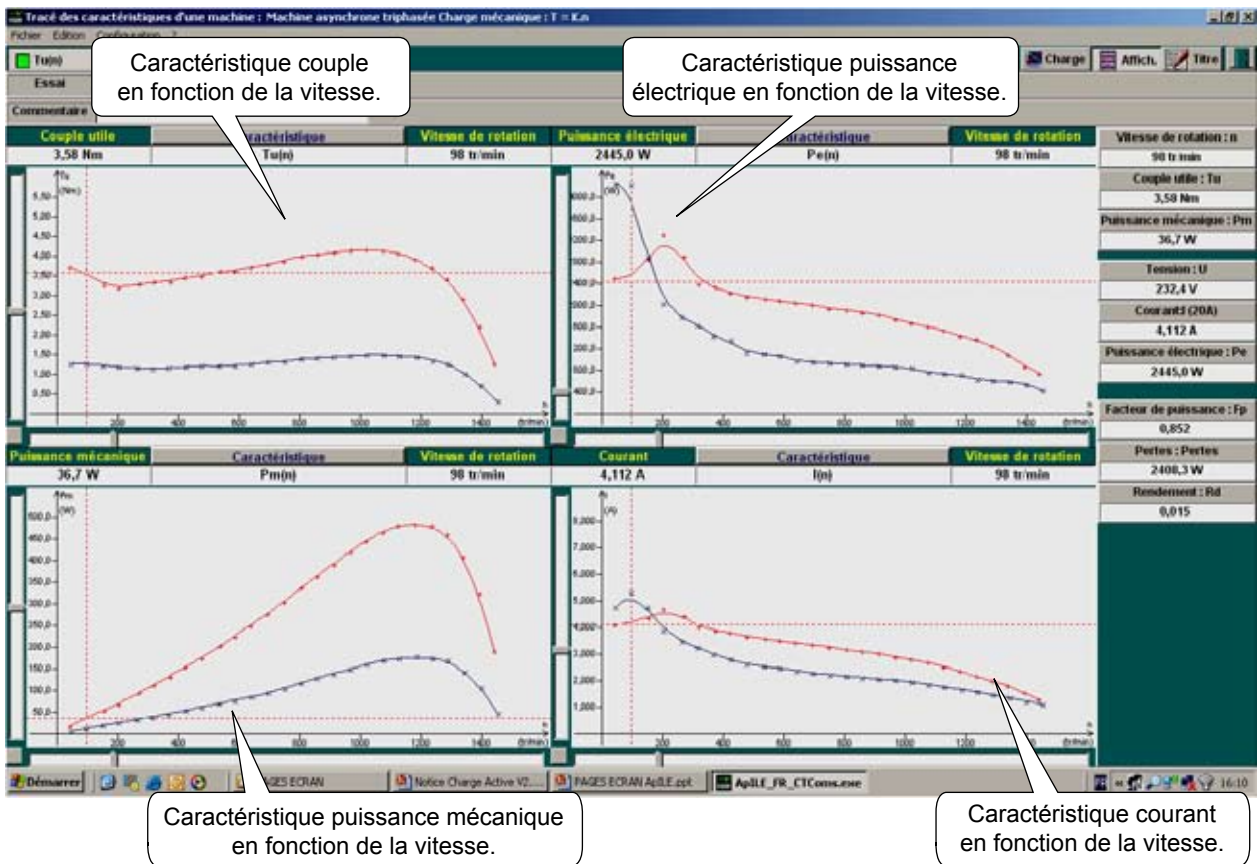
Tracé des caractéristiques d'une machine : Machine asynchrone triphasée Charge mécanique : T = K.n

Fichier Edition Configuration ?

Tu(n)

Essai

Commentaire

Charge Affich. Titre

Caractéristique couple en fonction de la vitesse.

Caractéristique puissance électrique en fonction de la vitesse.

| Couple utile | Caractéristique | Vitesse de rotation | Puissance électrique | Caractéristique | Vitesse de rotation |
|---|---|---|---|---|---|
| 3,58 Nm | Tu(n) | 98 tr/min | 2445,0 W | Pe(n) | 98 tr/min |

Tu (Nm)
5,50 5,00 4,50 4,00 3,50 3,00 2,50 2,00 1,50 1,00 0,50
200 400 600 800 1000 1200 1400 n (tr/min)

Pe (W)
200 400 600 800 1000 1200 1400 n (tr/min)

Vitesse de rotation : n
98 tr/min
Couple utile : Tu
3,58 Nm
Puissance mécanique : Pm
36,7 W
Tension : U
232,4 V
Courant I (20A)
4,112 A
Puissance électrique : Pe
2445,0 W
Facteur de puissance : Fp
0,852
Pertes : Pertes
2408,3 W
Rendement : Rd
0,015

| Puissance mécanique | Caractéristique | Vitesse de rotation | Courant | Caractéristique | Vitesse de rotation |
|---|---|---|---|---|---|
| 36,7 W | Pm(n) | 98 tr/min | 4,112 A | I(n) | 98 tr/min |

Pm (W)
500,0 450,0 400,0 350,0 300,0 250,0 200,0 150,0 100,0 50,0
200 400 600 800 1000 1200 1400 n (tr/min)

I (A)
8,000 7,000 6,000 5,000 4,000 3,000 2,000 1,000
200 400 600 800 1000 1200 n (tr/min)

Démarrer PAGES ECRAN Notice Charge Active V2... PAGES ECRAN ApILE.ppt ApILE_FR_CTComs.exe 16:10

Caractéristique puissance mécanique en fonction de la vitesse.

Caractéristique courant en fonction de la vitesse.